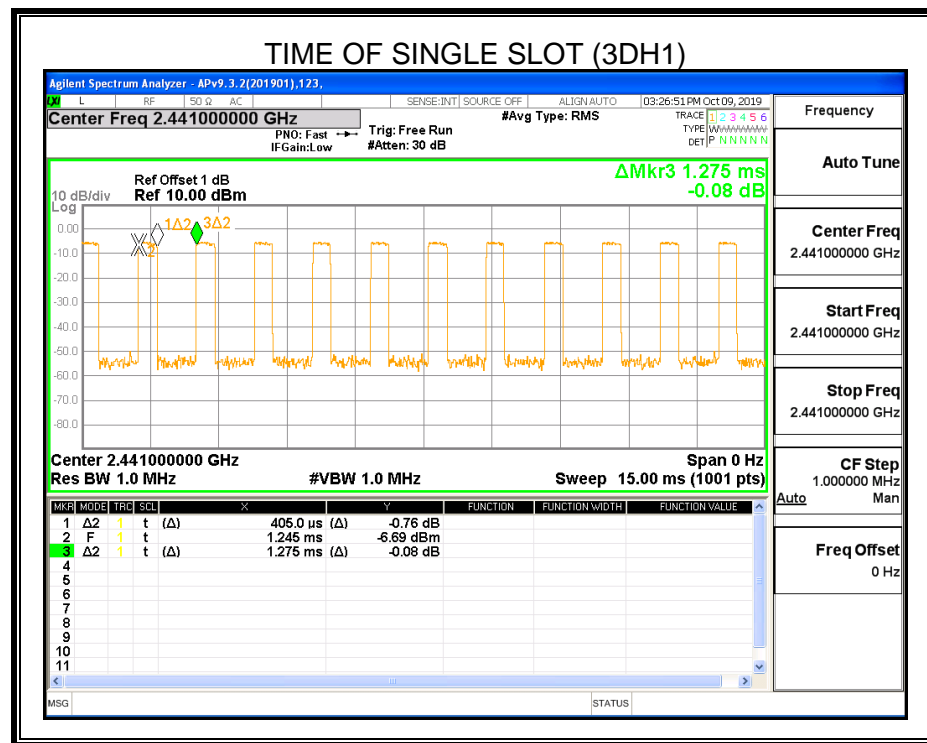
TIME OF SINGLE SLOT (3DH1)

Agilent Spectrum Analyzer - APv9.3.2(201901),123,

L RF 50 Ω AC SENSE:INT SOURCE OFF ALIGN AUTO 03:26:51 PM Oct 09, 2019

Center Freq 2.441000000 GHz

PNO: Fast IFGain:Low Trig: Free Run #Atten: 30 dB #Avg Type: RMS

TRACE 1 2 3 4 5 6 TYPE WWWWWW DET P N N N N N

Frequency

Ref Offset 1 dB
10 dB/div Ref 10.00 dBm
Log

ΔMkr3 1.275 ms
-0.08 dB

0.00
-10.0
-20.0
-30.0
-40.0
-50.0
-60.0
-70.0
-80.0

1Δ2 3Δ2 X2

Center 2.441000000 GHz Span 0 Hz
Res BW 1.0 MHz #VBW 1.0 MHz Sweep 15.00 ms (1001 pts)

| MKR | MODE | TRC | SCL | X | | Y | FUNCTION | FUNCTION WIDTH | FUNCTION VALUE |
|---|---|---|---|---|---|---|---|---|---|
| 1 | Δ2 | 1 | t | (Δ) | 405.0 µs | (Δ) -0.76 dB | | | |
| 2 | F | 1 | t | | 1.245 ms | -6.69 dBm | | | |
| 3 | Δ2 | 1 | t | (Δ) | 1.275 ms | (Δ) -0.08 dB | | | |
| 4 | | | | | | | | | |
| 5 | | | | | | | | | |
| 6 | | | | | | | | | |
| 7 | | | | | | | | | |
| 8 | | | | | | | | | |
| 9 | | | | | | | | | |
| 10 | | | | | | | | | |
| 11 | | | | | | | | | |

Auto Tune

Center Freq
2.441000000 GHz

Start Freq
2.441000000 GHz

Stop Freq
2.441000000 GHz

CF Step
1.000000 MHz
Auto Man

Freq Offset
0 Hz

MSG STATUS